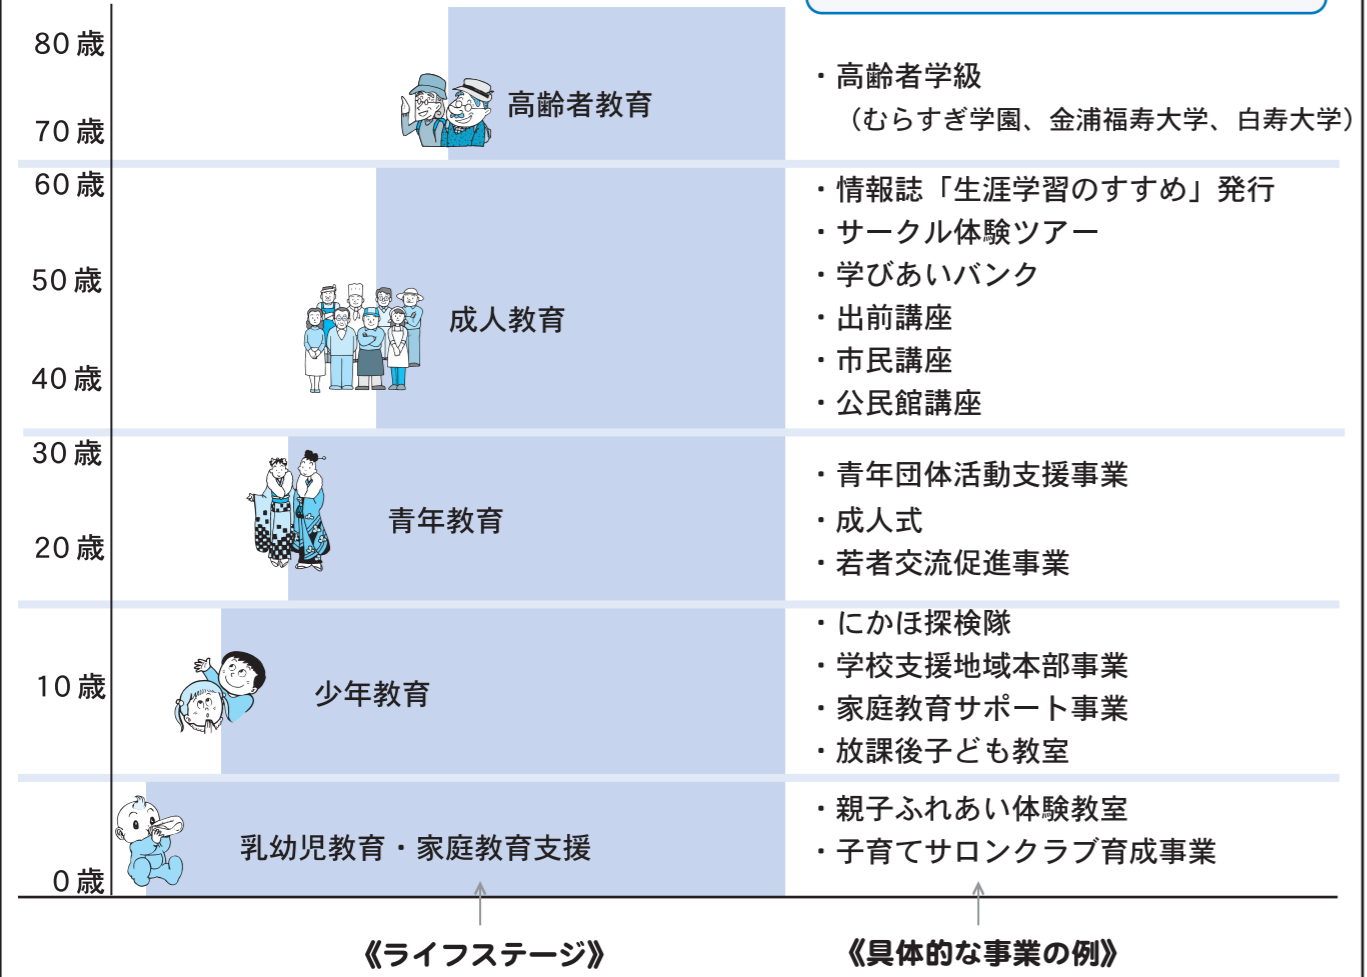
80歳
70歳
高齢者教育
・高齢者学級
（むらすぎ学園、金浦福寿大学、白寿大学）

60歳
50歳
40歳
成人教育
・情報誌「生涯学習のすすめ」発行
・サークル体験ツアー
・学びあいバンク
・出前講座
・市民講座
・公民館講座

30歳
20歳
青年教育
・青年団体活動支援事業
・成人式
・若者交流促進事業

10歳
少年教育
・にかほ探検隊
・学校支援地域本部事業
・家庭教育サポート事業
・放課後子ども教室

0歳
乳幼児教育・家庭教育支援
・親子ふれあい体験教室
・子育てサロンクラブ育成事業

《ライフステージ》
《具体的な事業の例》